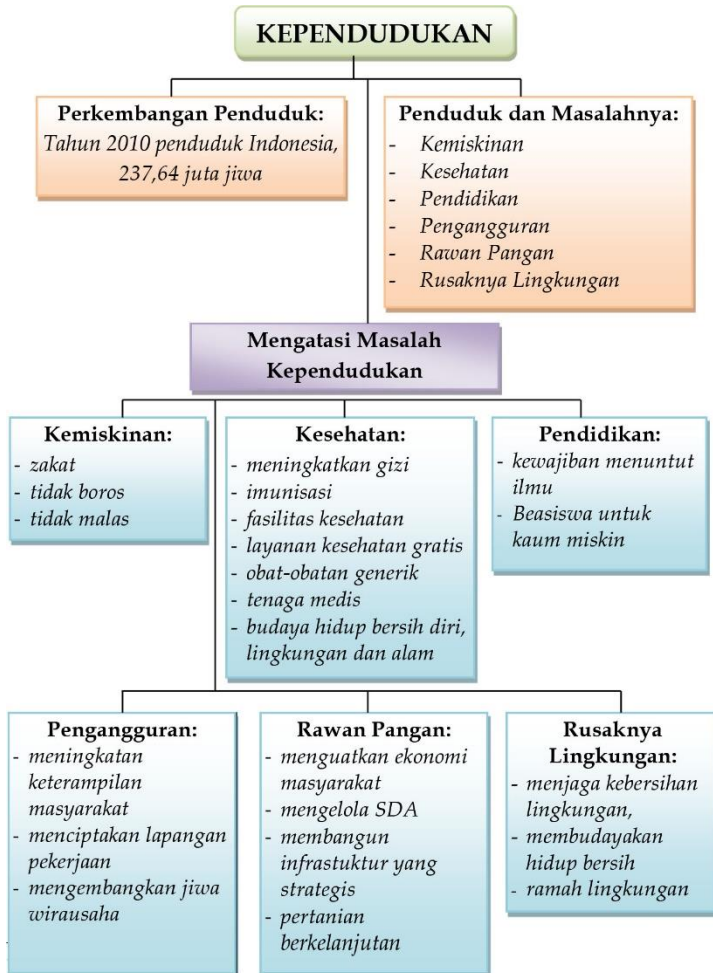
KEPENDUDUKAN

Perkembangan Penduduk:
Tahun 2010 penduduk Indonesia, 237,64 juta jiwa

Penduduk dan Masalahnya:
- Kemiskinan
- Kesehatan
- Pendidikan
- Pengangguran
- Rawan Pangan
- Rusaknya Lingkungan

Mengatasi Masalah Kependudukan

Kemiskinan:
- zakat
- tidak boros
- tidak malas

Kesehatan:
- meningkatkan gizi
- imunisasi
- fasilitas kesehatan
- layanan kesehatan gratis
- obat-obatan generik
- tenaga medis
- budaya hidup bersih diri, lingkungan dan alam

Pendidikan:
- kewajiban menuntut ilmu
- Beasiswa untuk kaum miskin

Pengangguran:
- meningkatan keterampilan masyarakat
- menciptakan lapangan pekerjaan
- mengembangkan jiwa wirausaha

Rawan Pangan:
- menguatkan ekonomi masyarakat
- mengelola SDA
- membangun infrastuktur yang strategis
- pertanian berkelanjutan

Rusaknya Lingkungan:
- menjaga kebersihan lingkungan,
- membudayakan hidup bersih
- ramah lingkungan